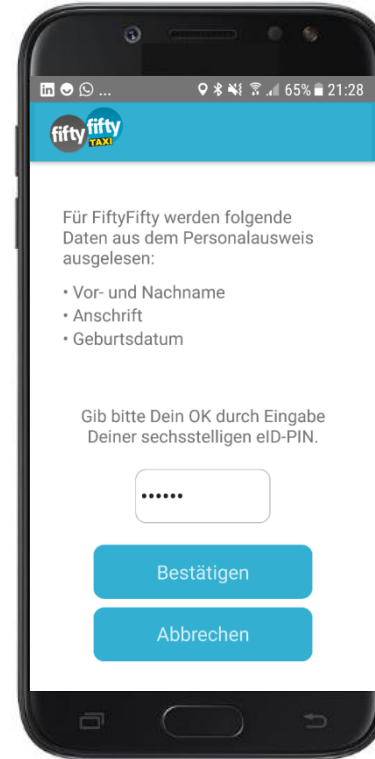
... 65% 21:28

fifty fifty TAXI

Für FiftyFifty werden folgende Daten aus dem Personalausweis ausgelesen:

• Vor- und Nachname
• Anschrift
• Geburtsdatum

Gib bitte Dein OK durch Eingabe Deiner sechsstelligen eID-PIN.

••••••

Bestätigen

Abbrechen